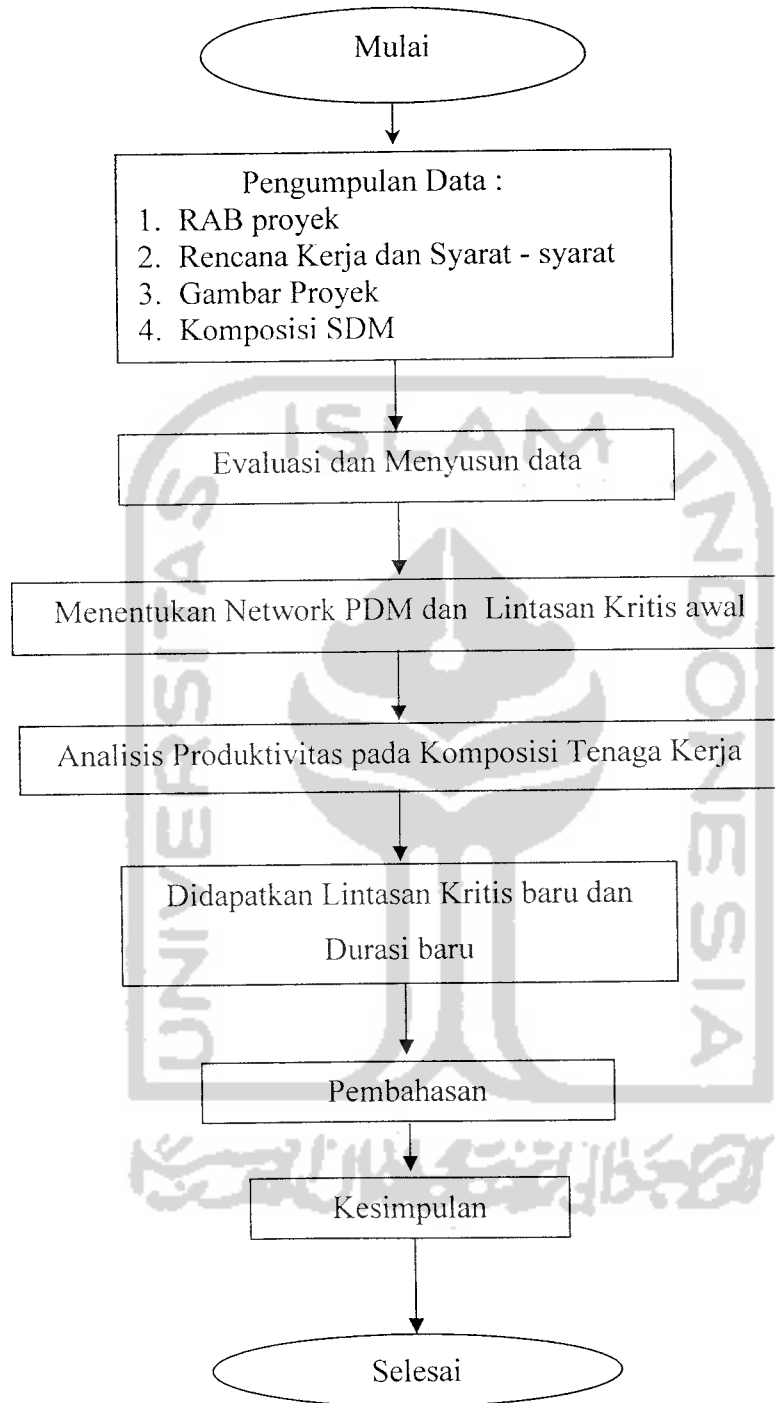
Mulai

Pengumpulan Data :
1. RAB proyek
2. Rencana Kerja dan Syarat - syarat
3. Gambar Proyek
4. Komposisi SDM

Evaluasi dan Menyusun data

Menentukan Network PDM dan Lintasan Kritis awal

Analisis Produktivitas pada Komposisi Tenaga Kerja

Didapatkan Lintasan Kritis baru dan Durasi baru

Pembahasan

Kesimpulan

Selesai